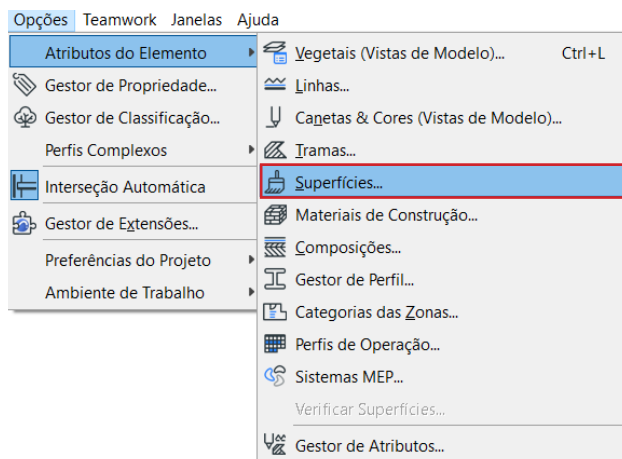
Opções Teamwork Janelas Ajuda

Atributos do Elemento
Gestor de Propriedade...
Gestor de Classificação...
Perfis Complexos
Interseção Automática
Gestor de Extensões...
Preferências do Projeto
Ambiente de Trabalho

Vegetais (Vistas de Modelo)... Ctrl+L
Linhas...
Canetas & Cores (Vistas de Modelo)...
Tramas...
Superfícies...
Materiais de Construção...
Composições...
Gestor de Perfil...
Categorias das Zonas...
Perfis de Operação...
Sistemas MEP...
Verificar Superfícies...
Gestor de Atributos...